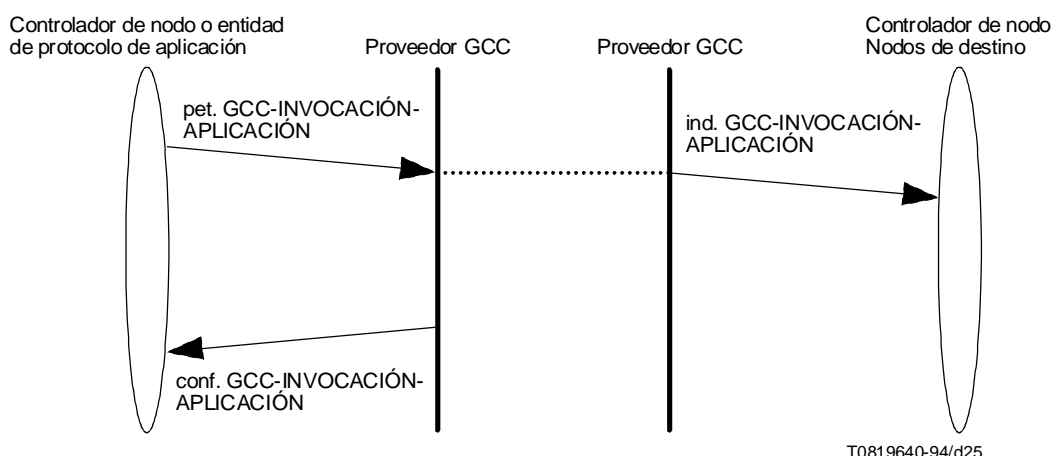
Controlador de nodo o entidad de protocolo de aplicación

Proveedor GCC

Proveedor GCC

Controlador de nodo
Nodos de destino

pet. GCC-INVOCACIÓN-APLICACIÓN

ind. GCC-INVOCACIÓN-APLICACIÓN

conf. GCC-INVOCACIÓN-APLICACIÓN

T0819640-94/d25